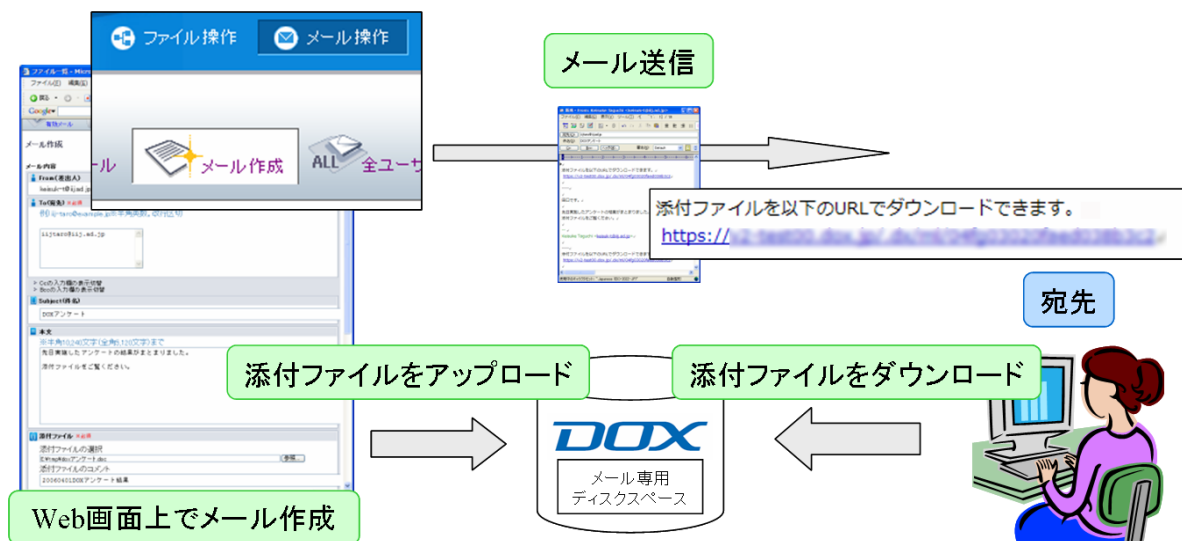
ファイル操作

メール操作

メール作成

ALL 全ユーザ

メール送信

添付ファイルを以下のURLでダウンロードできます。
https://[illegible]

宛先

ファイル一覧

メール作成

From(差出人)

To(宛先)

Subject(件名)

DOXアンケート

本文

先日実施したアンケートの結果がまとまりました。

添付ファイルをご覧ください。

添付ファイル

添付ファイルの選択

添付ファイルのコメント

添付ファイルをアップロード

添付ファイルをダウンロード

DOX

メール専用
ディスクスペース

Web画面上でメール作成